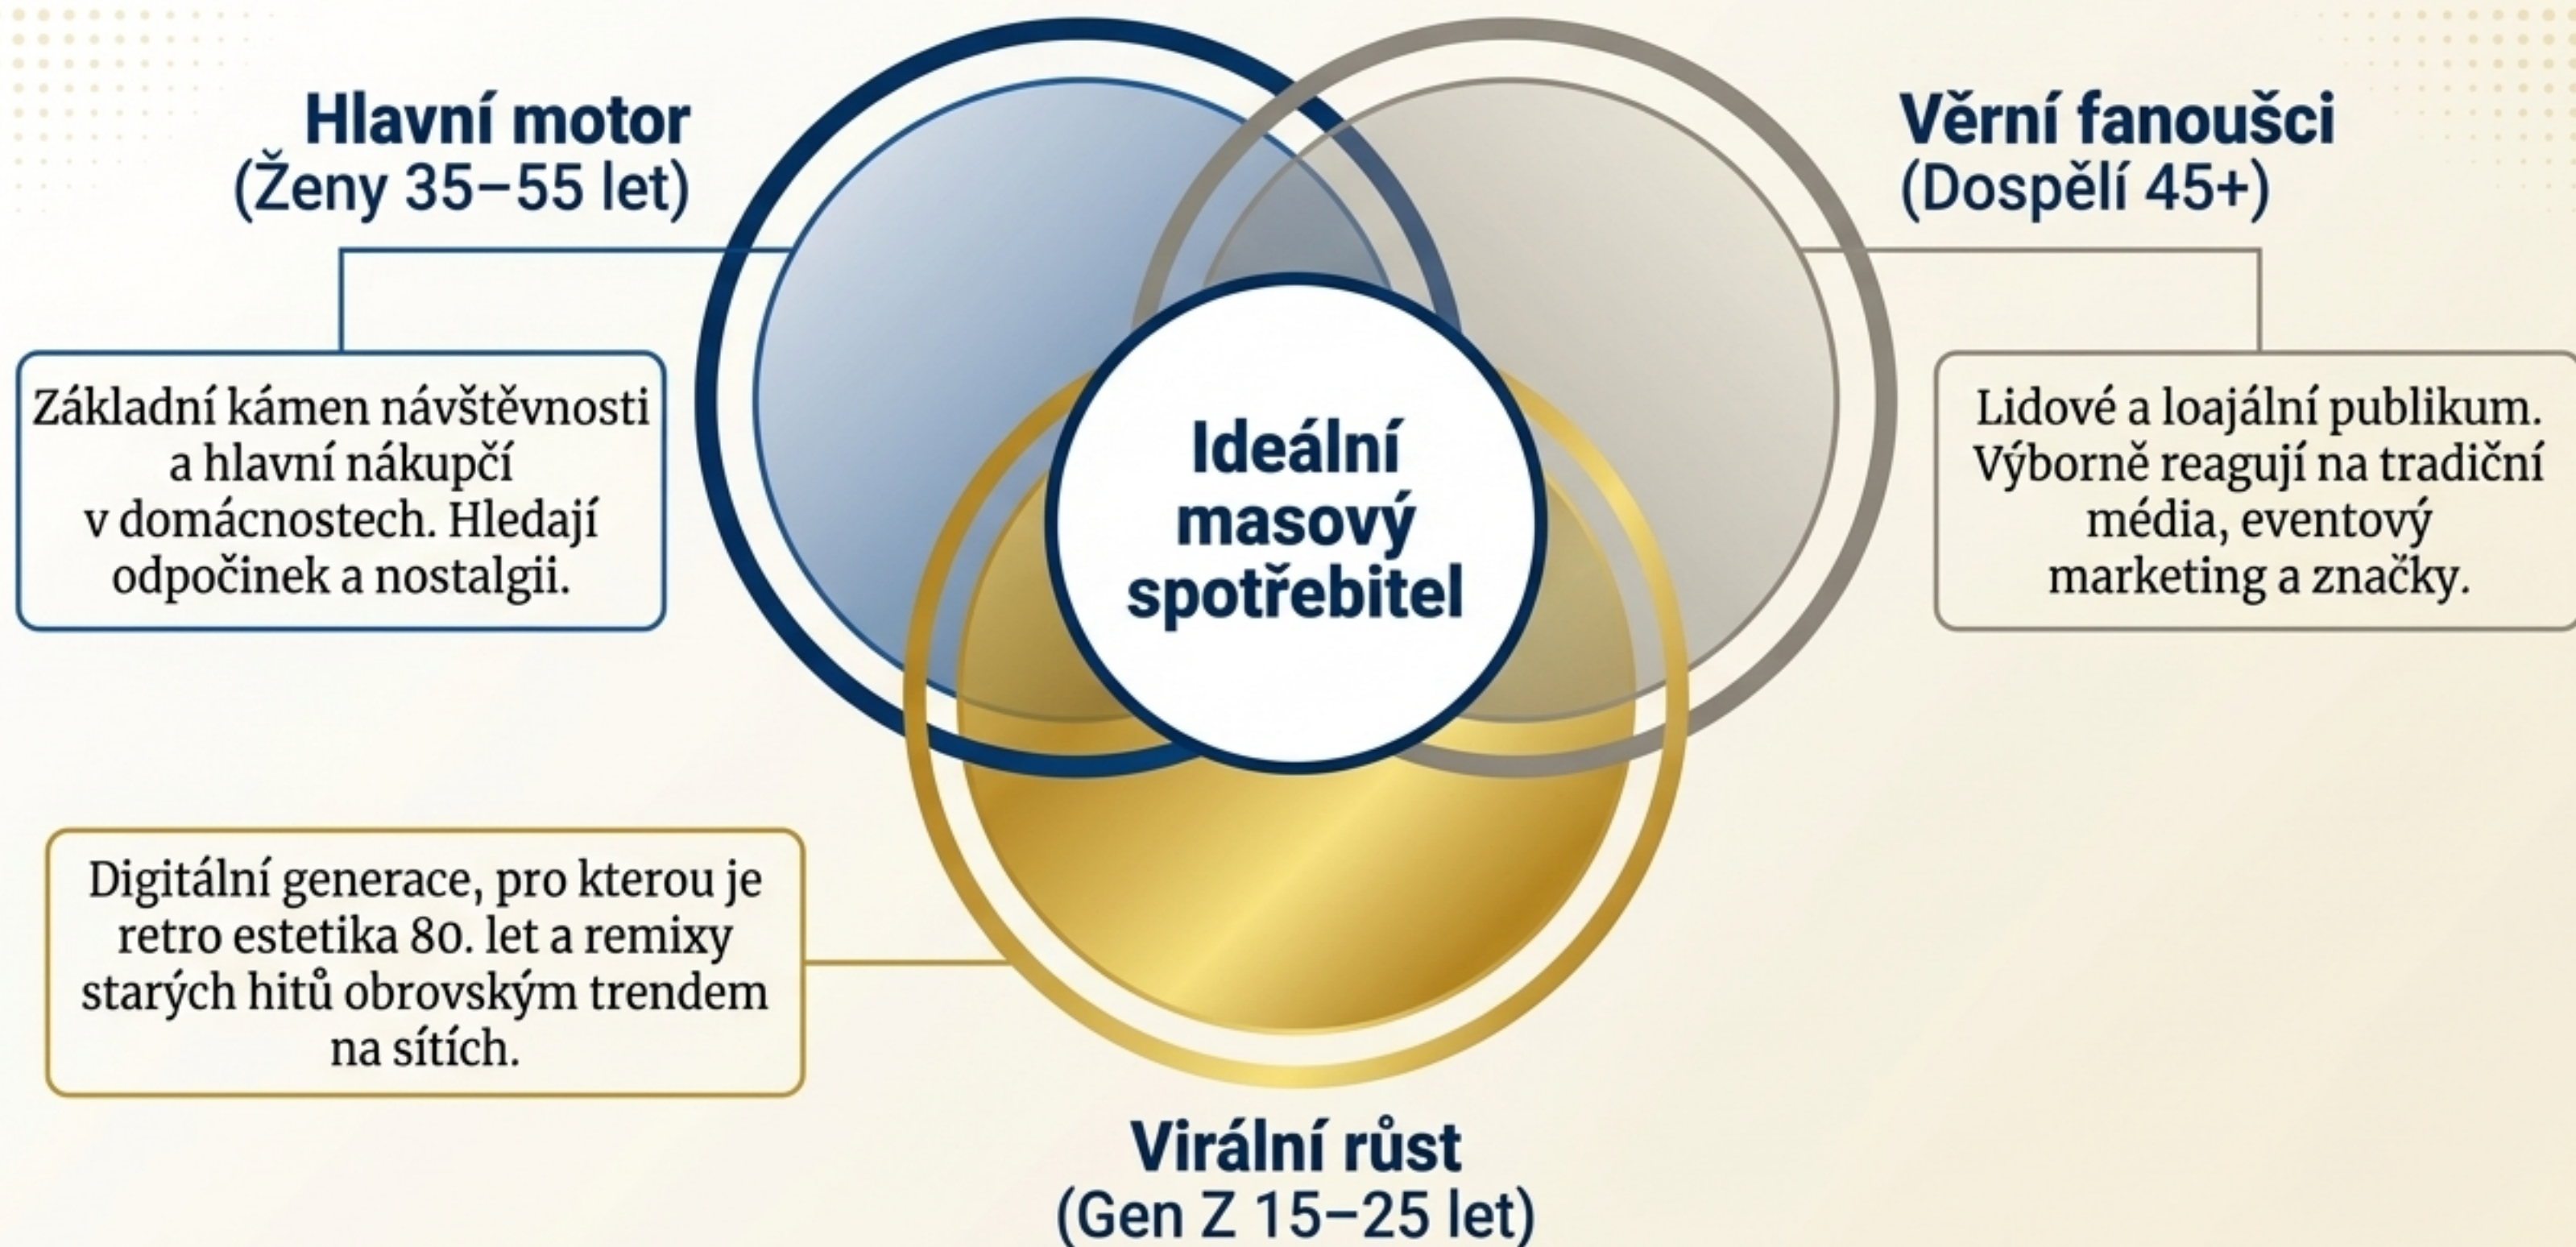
Hlavní motor
(Ženy 35–55 let)

Základní kámen návštěvnosti a hlavní nákupčí v domácnostech. Hledají odpočinek a nostalgii.

Věrní fanoušci
(Dospělí 45+)

Lidové a loajální publikum. Výborně reagují na tradiční média, eventový marketing a značky.

Ideální masový spotřebitel

Digitální generace, pro kterou je retro estetika 80. let a remixy starých hitů obrovským trendem na sítích.

Virální růst
(Gen Z 15–25 let)